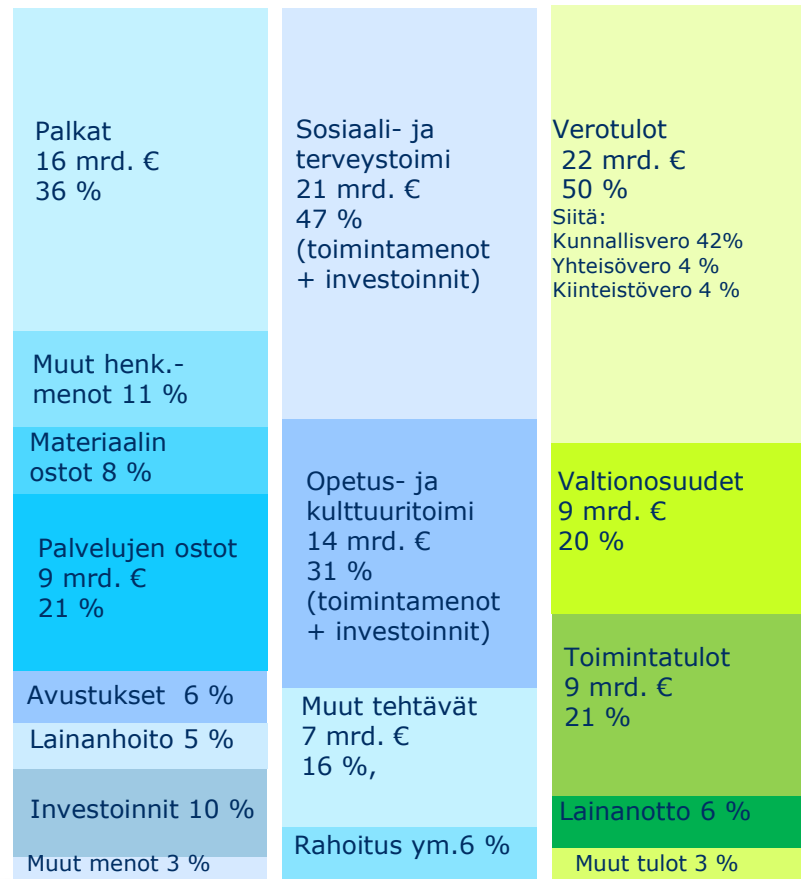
Palkat
16 mrd. €
36 %

Muut henk.-menot 11 %

Materiaalin ostot 8 %

Palvelujen ostot
9 mrd. €
21 %

Avustukset 6 %

Lainanhoito 5 %

Investoinnit 10 %

Muut menot 3 %

Sosiaali- ja terveystoimi
21 mrd. €
47 %
(toimintamenot + investoinnit)

Opetus- ja kulttuuritoimi
14 mrd. €
31 %
(toimintamenot + investoinnit)

Muut tehtävät
7 mrd. €
16 %,

Rahoitus ym.6 %

Verotulot
22 mrd. €
50 %
Siitä:
Kunnallisvero 42%
Yhteisövero 4 %
Kiinteistövero 4 %

Valtionosuudet
9 mrd. €
20 %

Toimintatulot
9 mrd. €
21 %

Lainanotto 6 %

Muut tulot 3 %